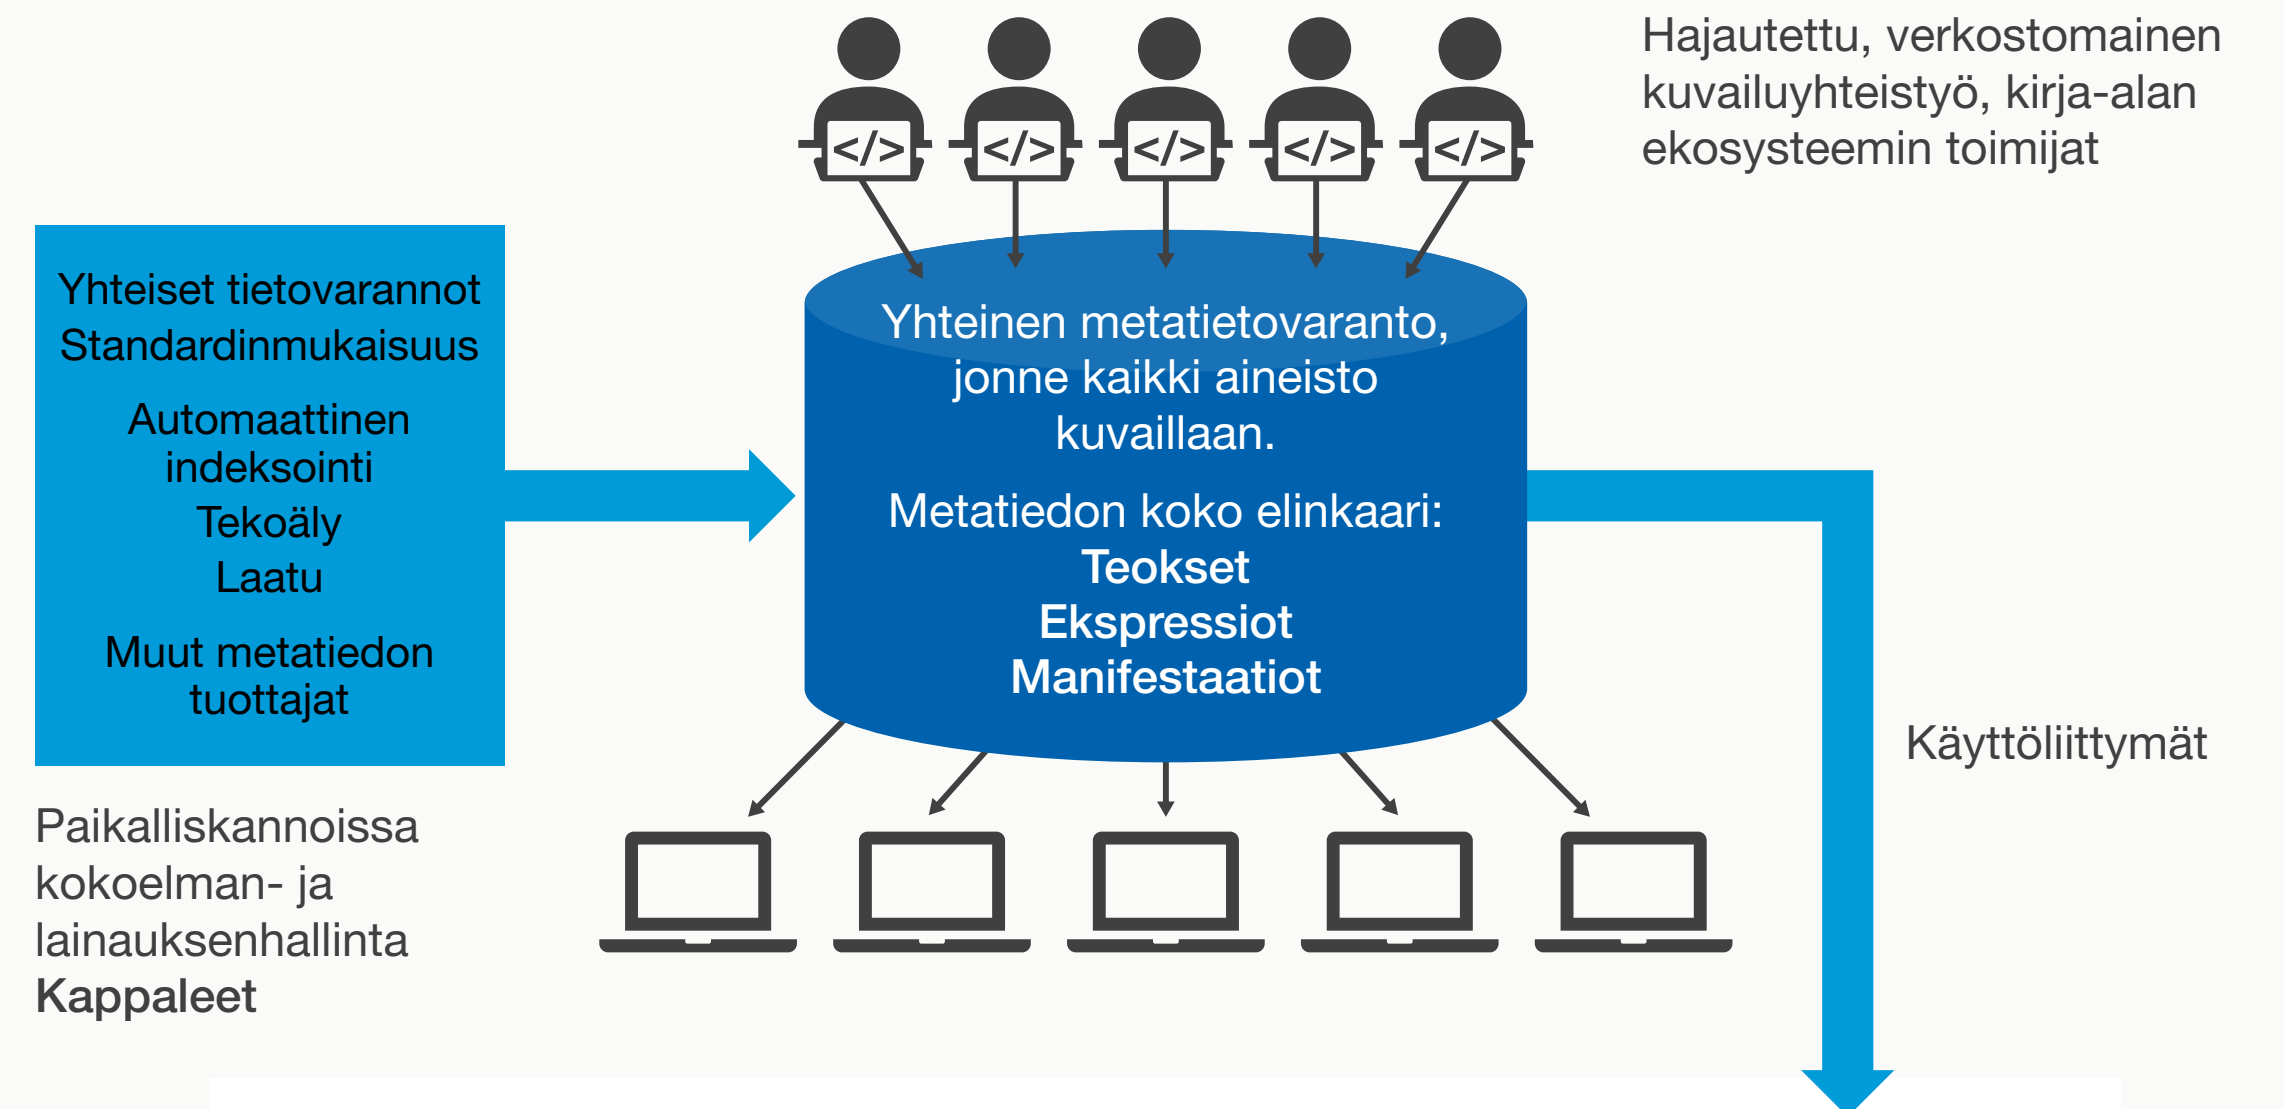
</>
</>
</>
</>
</>

Hajautettu, verkostomainen kuvailuyhteistyö, kirja-alan ekosysteemin toimijat

Yhteiset tietovarannot
Standardinmukaisuus
Automaattinen indeksointi
Tekoäly
Laatu
Muut metatiedon tuottajat

Yhteinen metatietovaranto, jonne kaikki aineisto kuvaillaan.

Metatiedon koko elinkaari:
**Teokset**
**Ekspressiot**
**Manifestaatiot**

Käyttöliittymät

Paikalliskannoissa kokoelman- ja lainauksenhallinta
**Kappaleet**